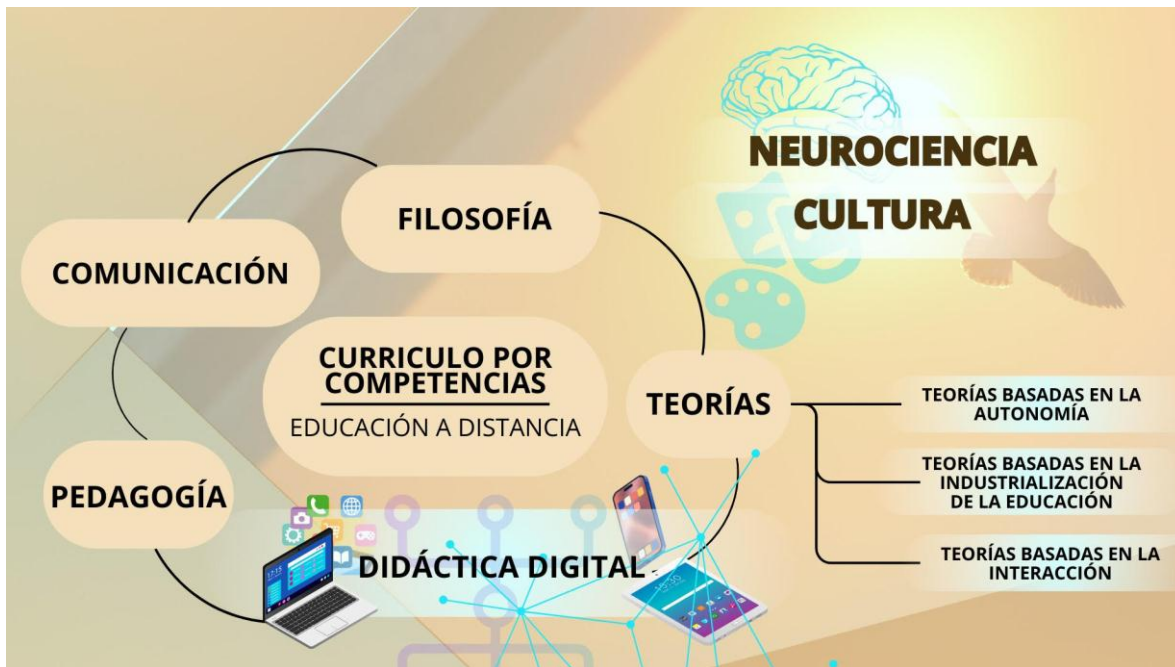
NEUROCIENCIA
CULTURA

FILOSOFÍA

COMUNICACIÓN

CURRICULO POR COMPETENCIAS
EDUCACIÓN A DISTANCIA

TEORÍAS

TEORÍAS BASADAS EN LA AUTONOMÍA

TEORÍAS BASADAS EN LA INDUSTRIALIZACIÓN DE LA EDUCACIÓN

TEORÍAS BASADAS EN LA INTERACCIÓN

PEDAGOGÍA

DIDÁCTICA DIGITAL